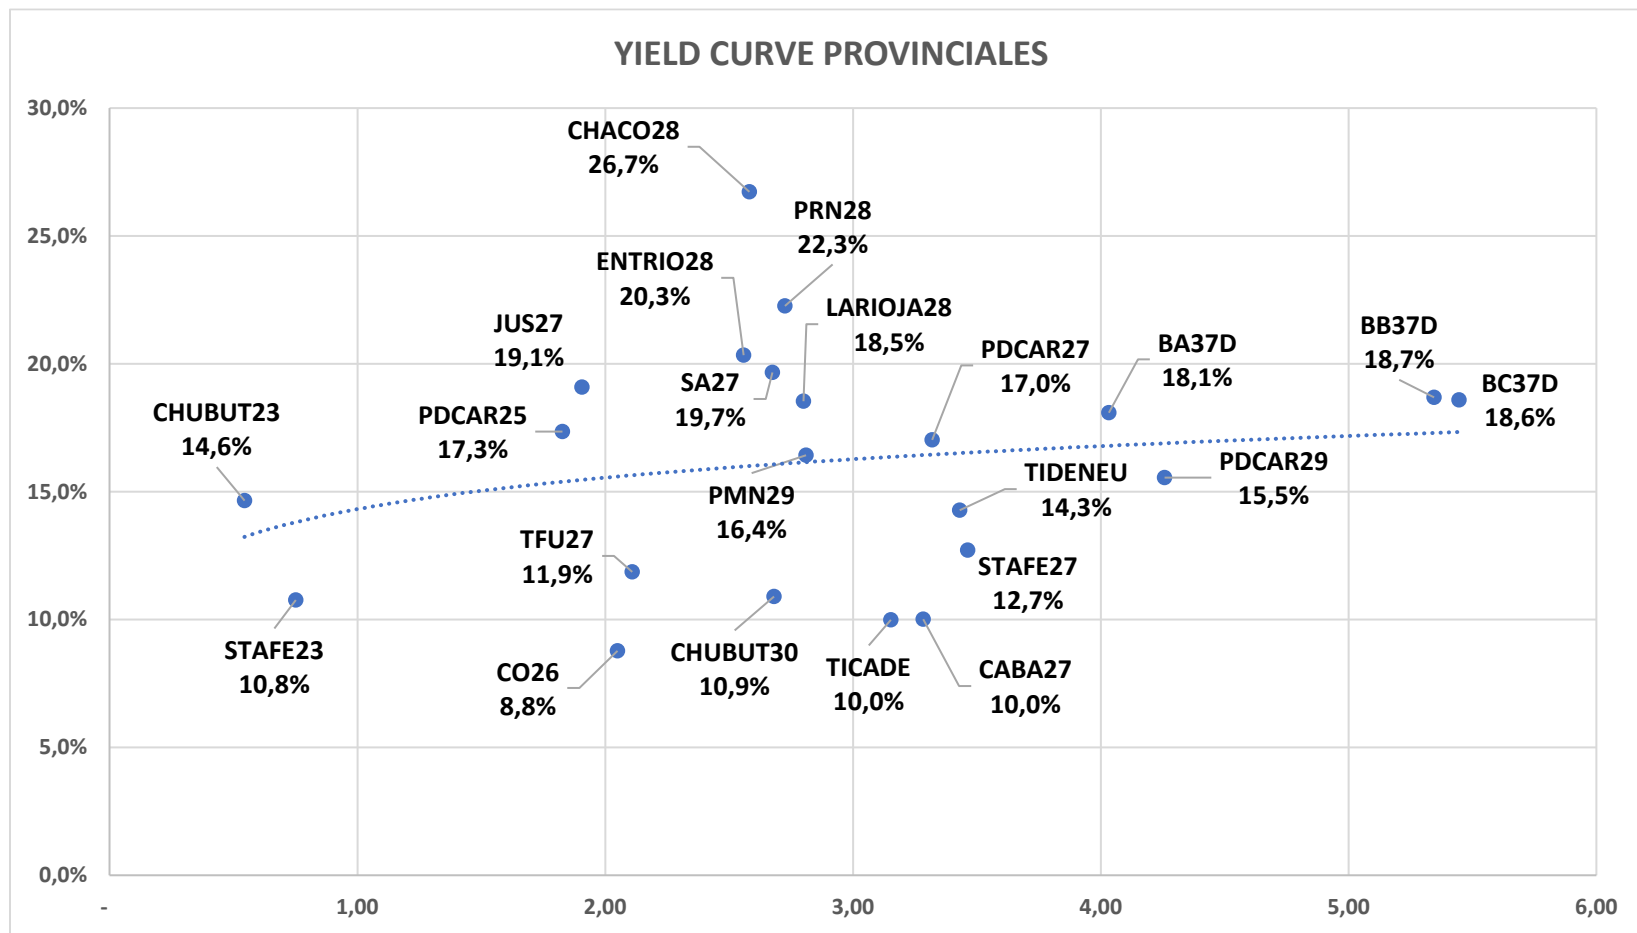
YIELD CURVE PROVINCIALES

30,0%
25,0%
20,0%
15,0%
10,0%
5,0%
0,0%

-
1,00
2,00
3,00
4,00
5,00
6,00

CHACO28
26,7%

PRN28
22,3%

ENTRIO28
20,3%

LARIOJA28
18,5%

JUS27
19,1%

SA27
19,7%

PDCAR27
17,0%

BA37D
18,1%

BB37D
18,7%

BC37D
18,6%

CHUBUT23
14,6%

PDCAR25
17,3%

PMN29
16,4%

TIDENEU
14,3%

PDCAR29
15,5%

TFU27
11,9%

STAFE27
12,7%

STAFE23
10,8%

CO26
8,8%

CHUBUT30
10,9%

TICADE
10,0%

CABA27
10,0%